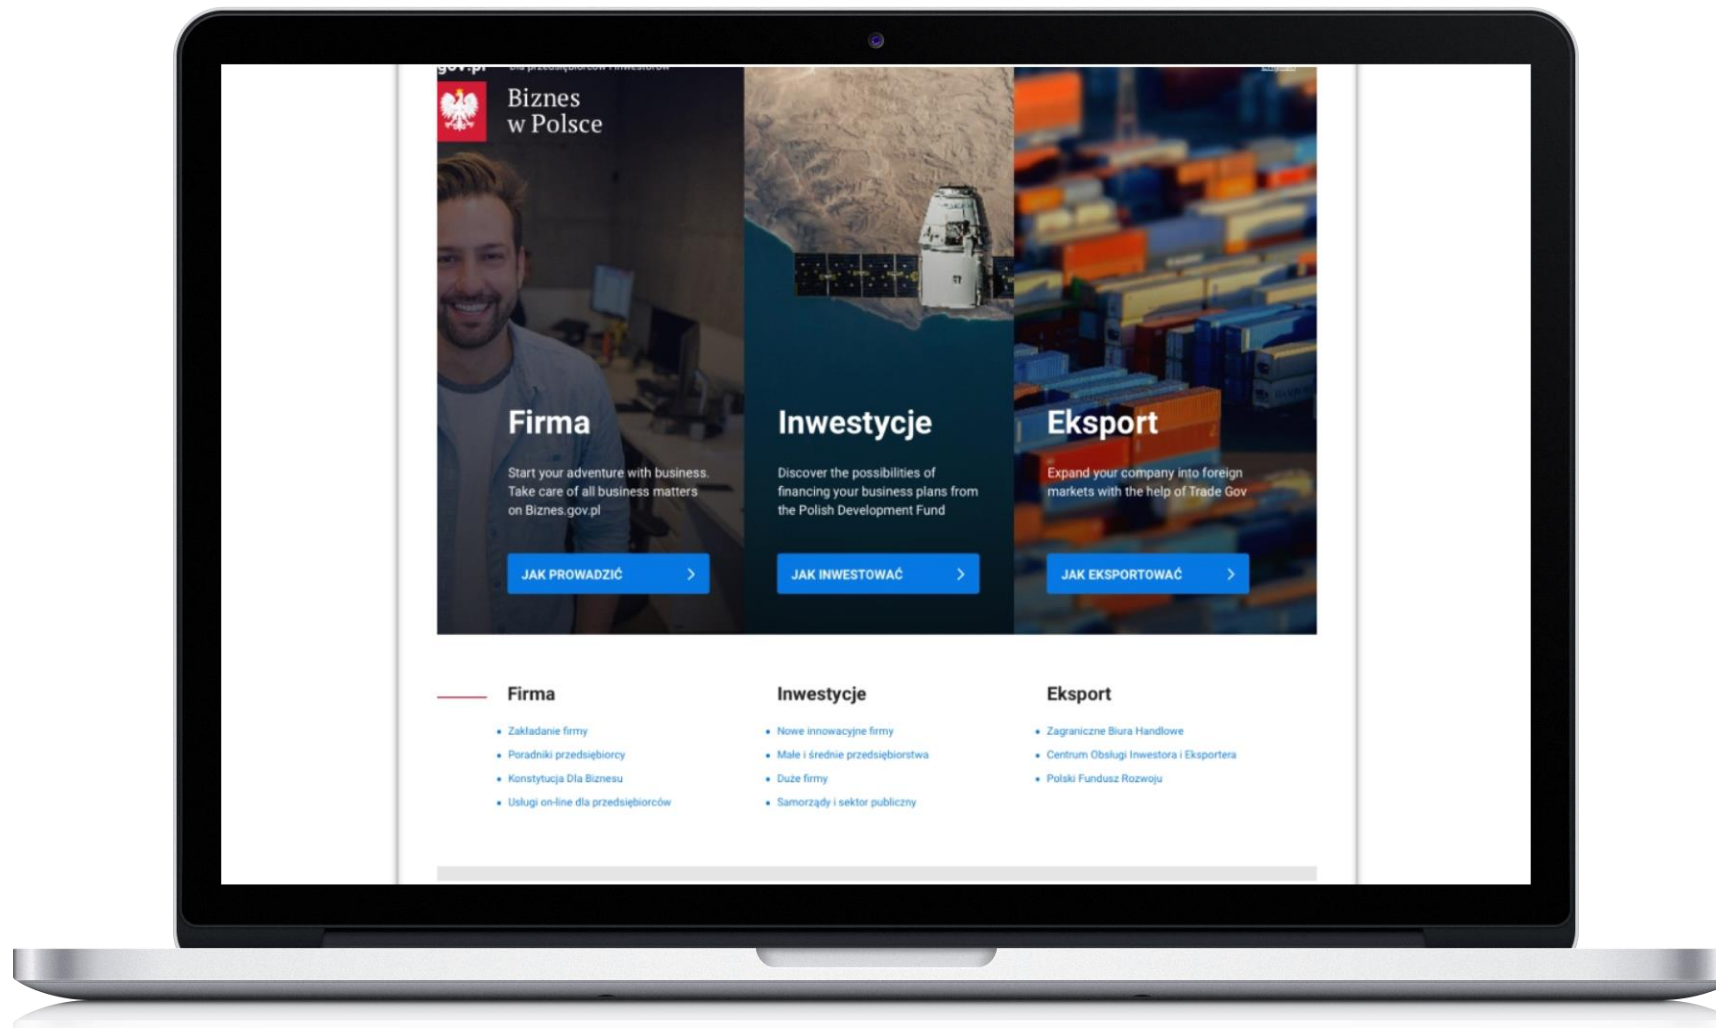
gov.pl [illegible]

Biznes w Polsce

Firma

Start your adventure with business. Take care of all business matters on Biznes.gov.pl

JAK PROWADZIĆ

Inwestycje

Discover the possibilities of financing your business plans from the Polish Development Fund

JAK INWESTOWAĆ

Eksport

Expand your company into foreign markets with the help of Trade Gov

JAK EKSPORTOWAĆ

Firma

- Zakładanie firmy
- Poradniki przedsiębiorcy
- Konstytucja Dla Biznesu
- Usługi on-line dla przedsiębiorców

Inwestycje

- Nowe innowacyjne firmy
- Małe i średnie przedsiębiorstwa
- Duże firmy
- Samorządy i sektor publiczny

Eksport

- Zagraniczne Biura Handlowe
- Centrum Obsługi Inwestora i Eksportera
- Polski Fundusz Rozwoju